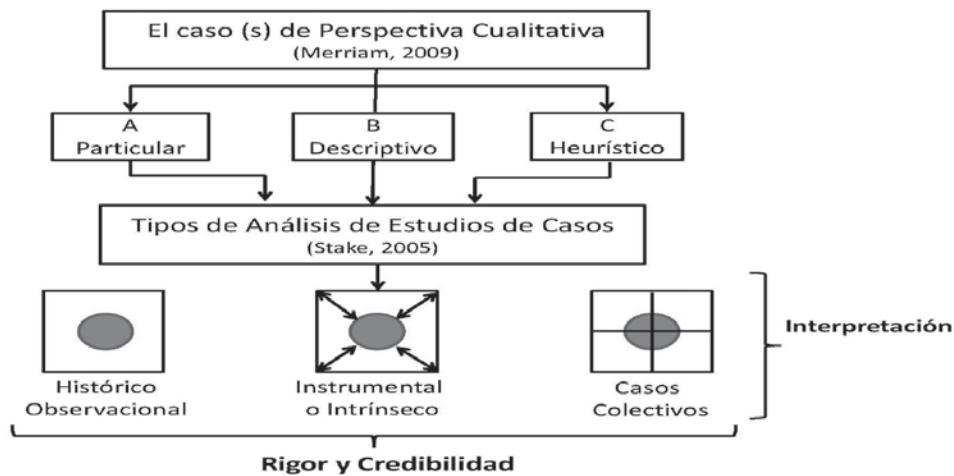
El caso (s) de Perspectiva Cualitativa
(Merriam, 2009)

A
Particular

B
Descriptivo

C
Heurístico

Tipos de Análisis de Estudios de Casos
(Stake, 2005)

Histórico
Observacional

Instrumental
o Intrínseco

Casos
Colectivos

Interpretación

Rigor y Credibilidad